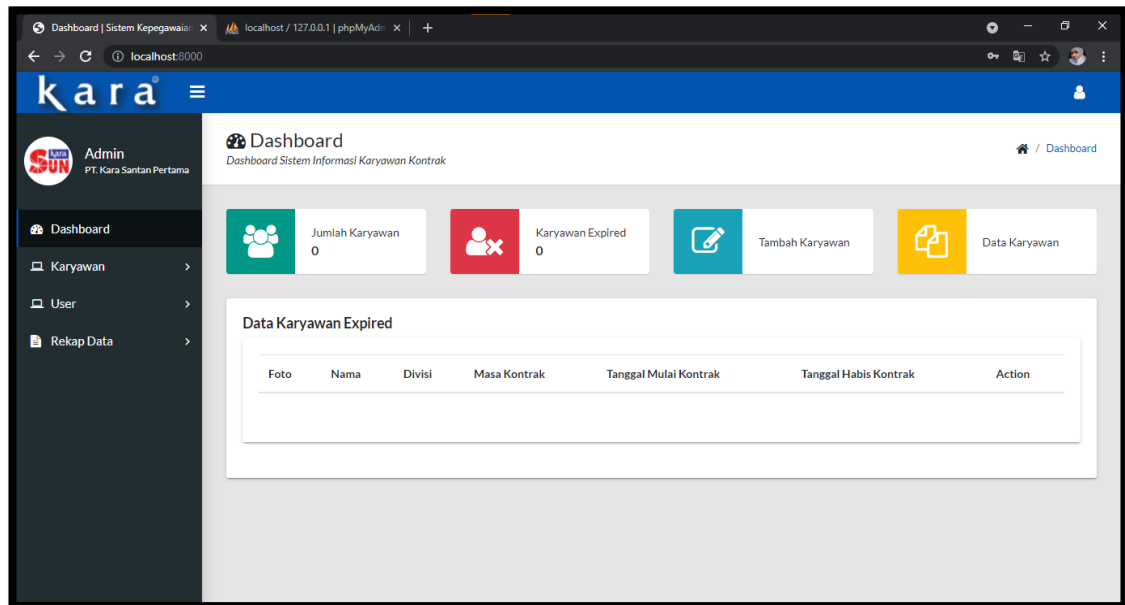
Dashboard | Sistem Kepegawaian ×
localhost / 127.0.0.1 | phpMyAdm ×
+
localhost:8000

kara

Admin
PT. Kara Santan Pertama

Dashboard
Karyawan
User
Rekap Data

Dashboard
Dashboard Sistem Informasi Karyawan Kontrak

/ Dashboard

Jumlah Karyawan
0

Karyawan Expired
0

Tambah Karyawan

Data Karyawan

Data Karyawan Expired

| Foto | Nama | Divisi | Masa Kontrak | Tanggal Mulai Kontrak | Tanggal Habis Kontrak | Action |
|---|---|---|---|---|---|---|